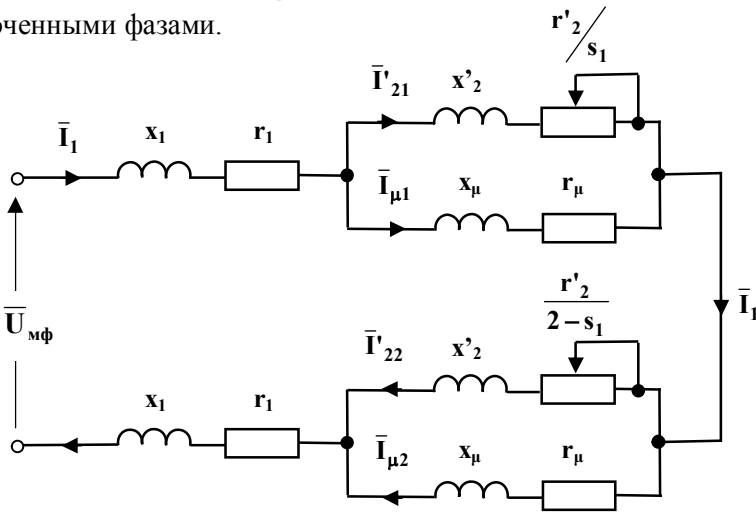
юченными фазами.

$r'_2 / s_1$

$\bar{I}'_{21}$ $x'_2$

$\bar{I}_1$ $x_1$ $r_1$

$\bar{I}_{\mu1}$ $x_\mu$ $r_\mu$

$\bar{U}_{мф}$

$\bar{I}_1$

$\frac{r'_2}{2-s_1}$

$\bar{I}'_{22}$ $x'_2$

$x_1$ $r_1$

$\bar{I}_{\mu2}$ $x_\mu$ $r_\mu$